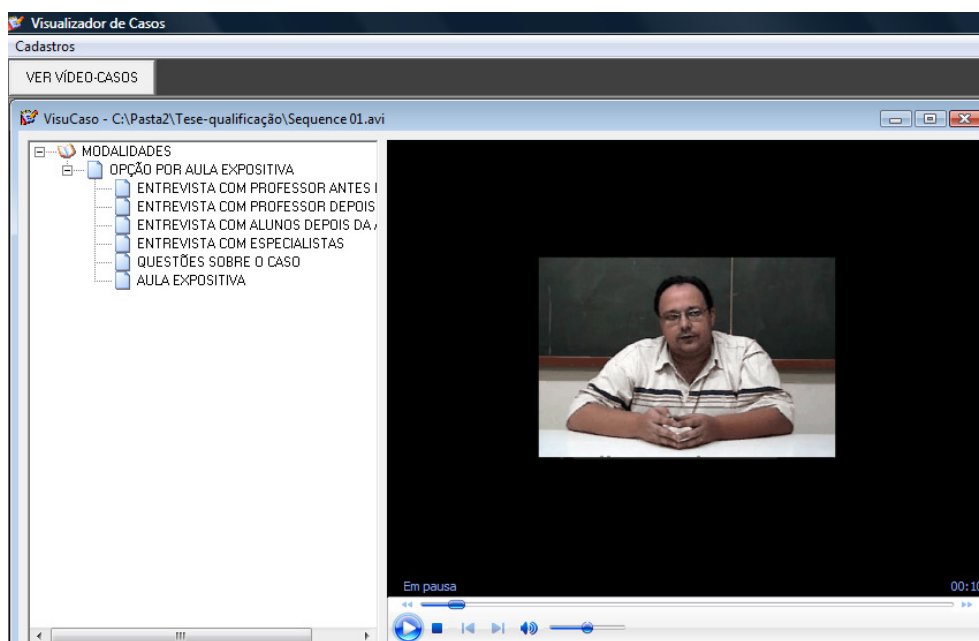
Visualizador de Casos

Cadastros

VER VÍDEO-CASOS

VisuCaso - C:\Pasta2\Tese-qualificação\Sequence 01.avi

MODALIDADES
OPÇÃO POR AULA EXPOSITIVA
ENTREVISTA COM PROFESSOR ANTES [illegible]
ENTREVISTA COM PROFESSOR DEPOIS
ENTREVISTA COM ALUNOS DEPOIS DA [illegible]
ENTREVISTA COM ESPECIALISTAS
QUESTÕES SOBRE O CASO
AULA EXPOSITIVA

Em pausa

00:1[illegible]